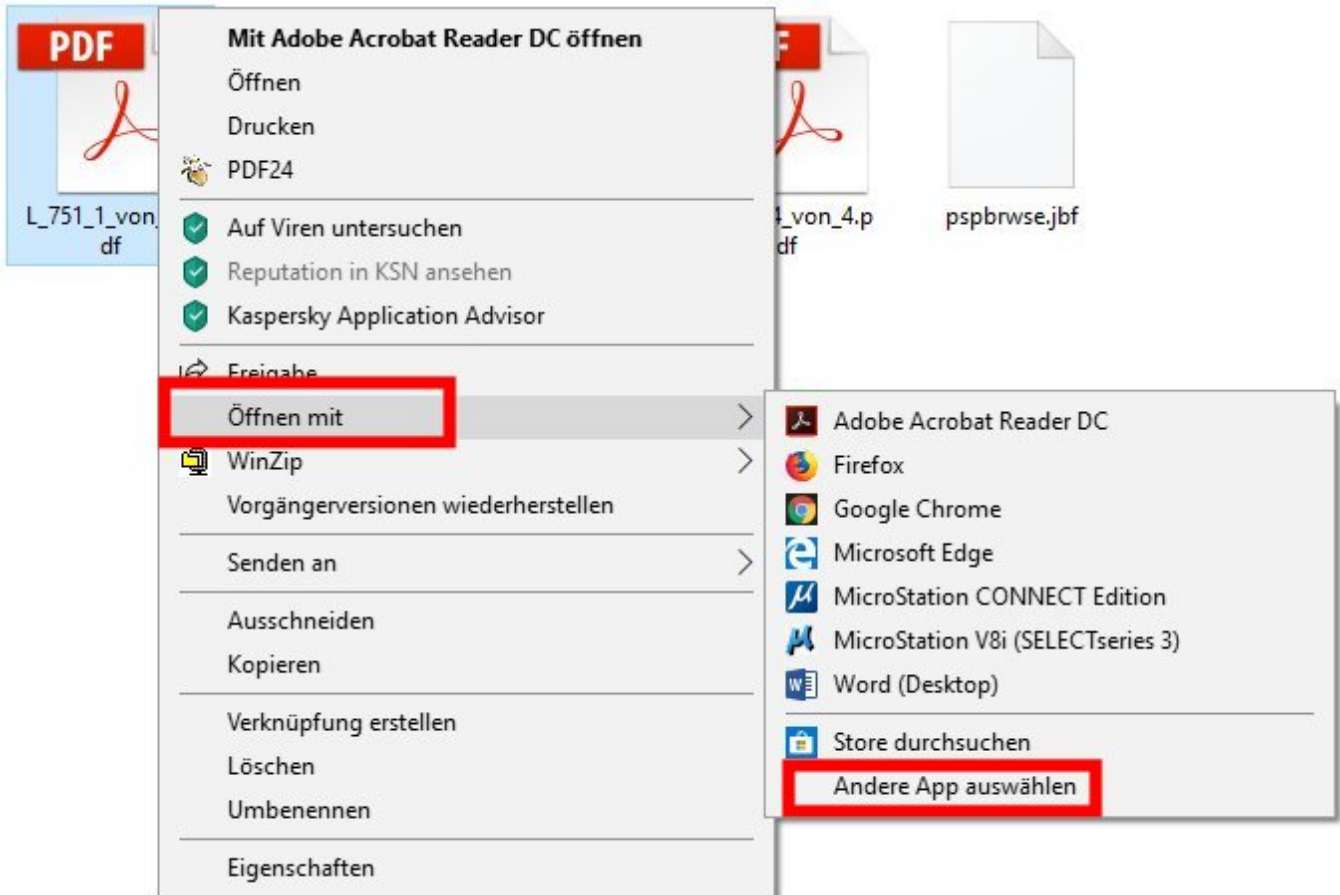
PDF

L_751_1_von_
df

Mit Adobe Acrobat Reader DC öffnen
Öffnen
Drucken
PDF24
Auf Viren untersuchen
Reputation in KSN ansehen
Kaspersky Application Advisor
Freigabe
Öffnen mit
WinZip
Vorgängerversionen wiederherstellen
Senden an
Ausschneiden
Kopieren
Verknüpfung erstellen
Löschen
Umbenennen
Eigenschaften

4_von_4.p
df

pspbrwse.jbf

Adobe Acrobat Reader DC
Firefox
Google Chrome
Microsoft Edge
MicroStation CONNECT Edition
MicroStation V8i (SELECTseries 3)
Word (Desktop)
Store durchsuchen
Andere App auswählen